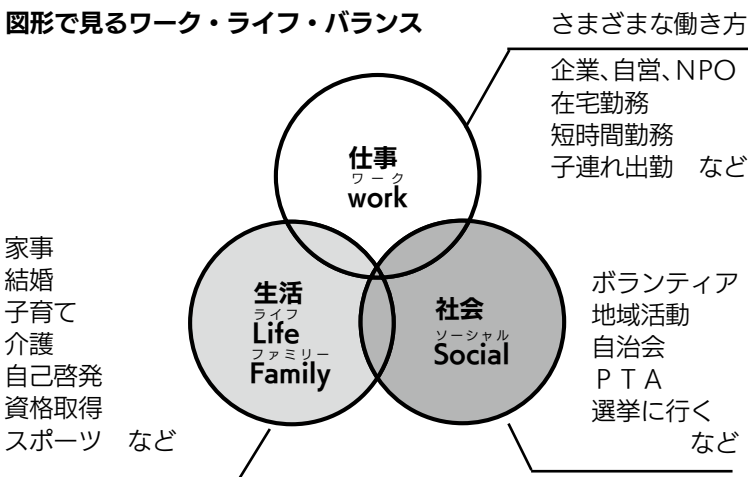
図形で見るワーク・ライフ・バランス

さまざまな働き方

企業、自営、NPO
在宅勤務
短時間勤務
子連れ出勤　など

仕事
ワーク
work

家事
結婚
子育て
介護
自己啓発
資格取得
スポーツ　など

生活
ライフ
Life
ファミリー
Family

社会
ソーシャル
Social

ボランティア
地域活動
自治会
ＰＴＡ
選挙に行く
など